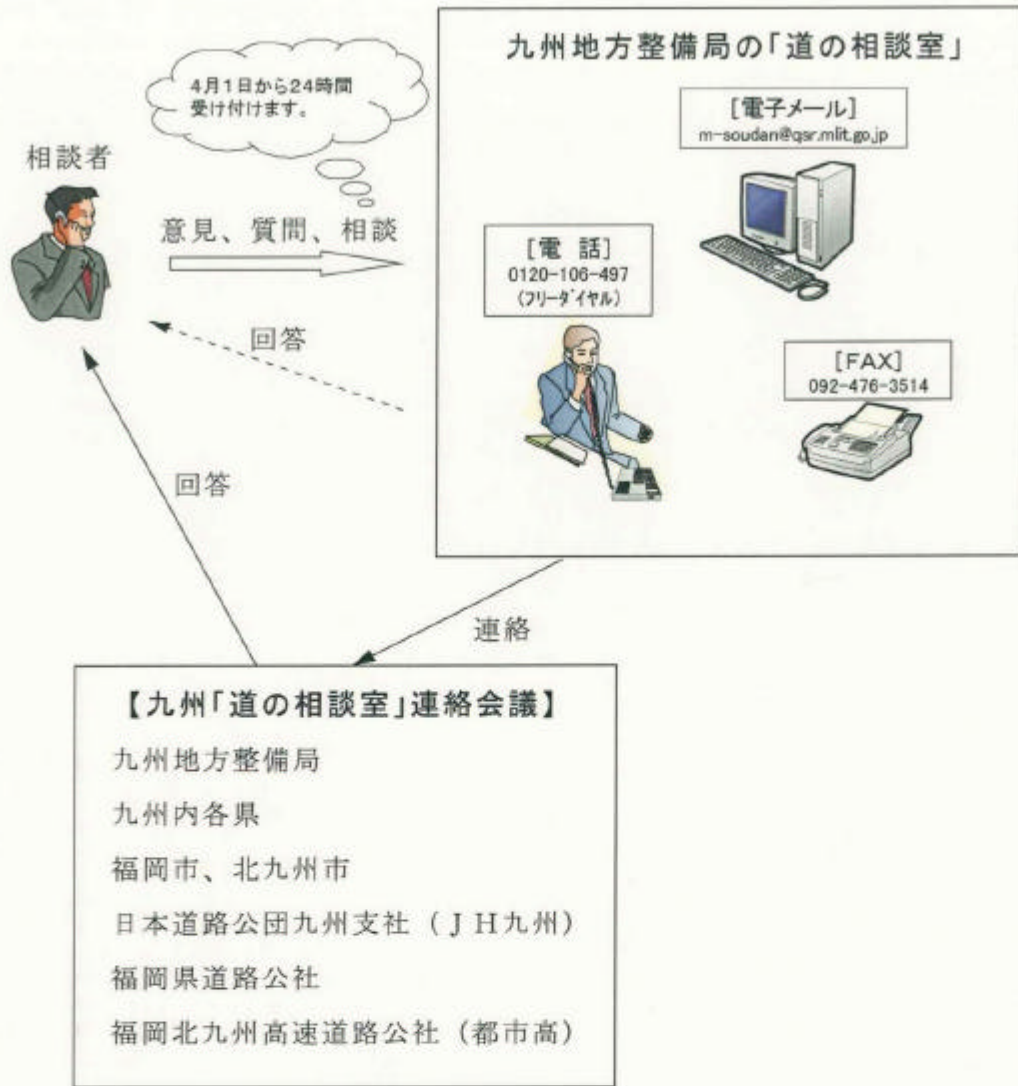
九州地方整備局の「道の相談室」

4月1日から24時間受け付けます。

相談者

意見、質問、相談

回答

[電子メール]
m-soudan@qsr.mlit.go.jp

[電 話]
0120-106-497
(フリーダイヤル)

[FAX]
092-476-3514

回答

連絡

【九州「道の相談室」連絡会議】
九州地方整備局
九州内各県
福岡市、北九州市
日本道路公団九州支社（ＪＨ九州）
福岡県道路公社
福岡北九州高速道路公社（都市高）